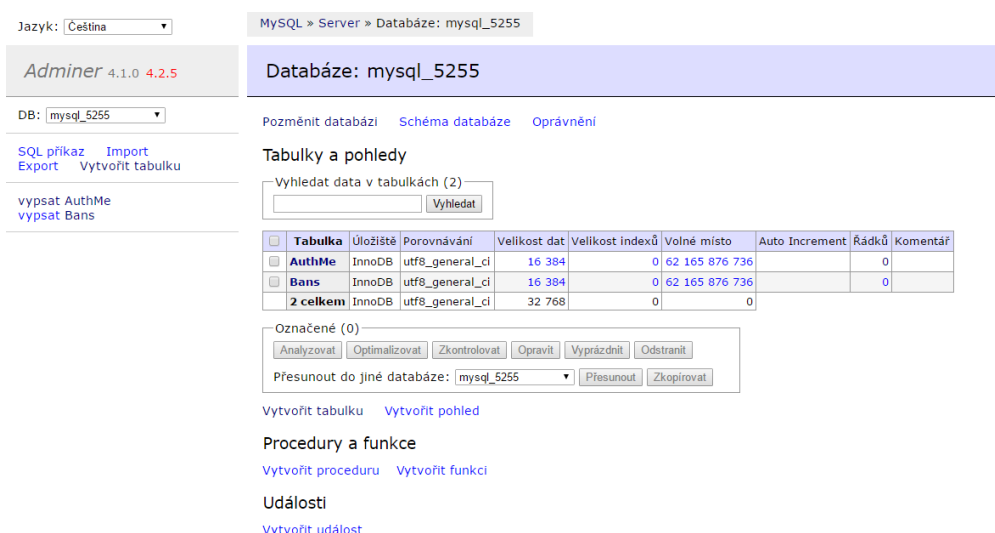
Jazyk: Čeština

Adminer 4.1.0 4.2.5

DB: mysql_5255

SQL příkaz Import
Export Vytvořit tabulku

vypsat AuthMe
vypsat Bans

MySQL » Server » Databáze: mysql_5255

Databáze: mysql_5255

Pozměnit databázi Schéma databáze Oprávnění

Tabulky a pohledy

Vyhledat data v tabulkách (2)

Vyhledat

| | Tabulka | Úložiště | Porovnávání | Velikost dat | Velikost indexů | Volné místo | Auto Increment | Řádků | Komentář |
|---|---|---|---|---|---|---|---|---|---|
| | AuthMe | InnoDB | utf8_general_ci | 16 384 | 0 | 62 165 876 736 | | 0 | |
| | Bans | InnoDB | utf8_general_ci | 16 384 | 0 | 62 165 876 736 | | 0 | |
| | 2 celkem | InnoDB | utf8_general_ci | 32 768 | 0 | 0 | | | |

Označené (0)

Analyzovat Optimalizovat Zkontrolovat Opravit Vyprázdnit Odstranit

Přesunout do jiné databáze: mysql_5255 Přesunout Zkopírovat

Vytvořit tabulku Vytvořit pohled

Procedury a funkce

Vytvořit proceduru Vytvořit funkci

Události

Vytvořit událost